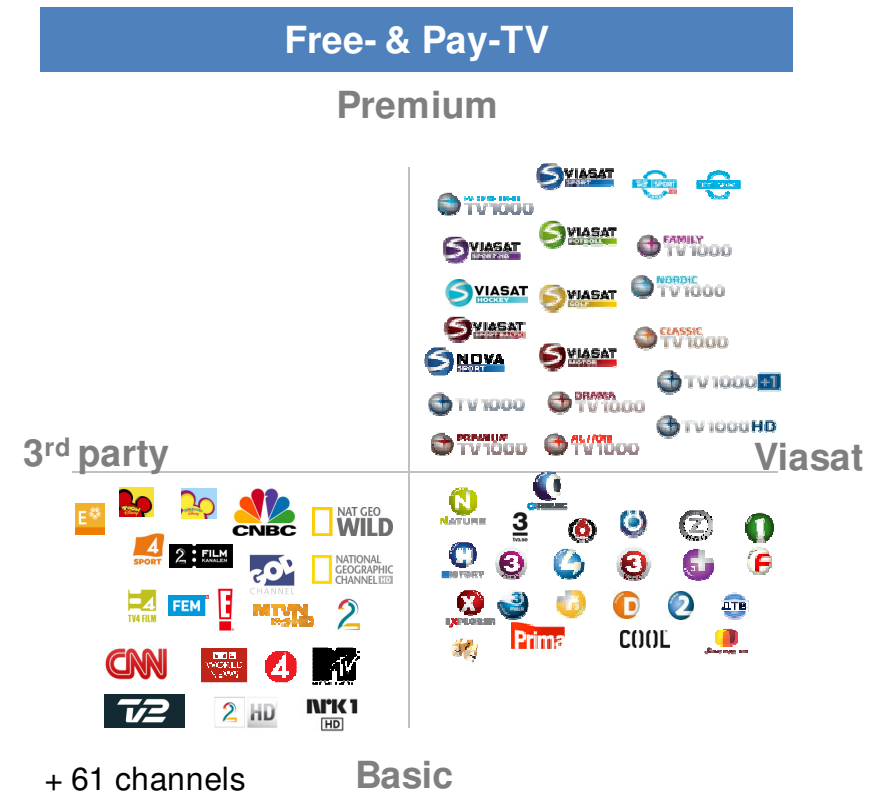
Free- & Pay-TV

Premium

VIASAT SPORT
TV1000
VIASAT SPORT HD
VIASAT FOTBOLL
FAMILY TV1000
VIASAT HOCKEY
VIASAT GOLF
NORDIC TV1000
VIASAT
CLASSIC TV1000
NOVA SPORT
VIASAT MOTOR
TV1000+1
TV1000
DRAMA TV1000
PREMIUM TV1000
ACTION TV1000
TV1000 HD

3rd party

Viasat

E
CNBC
NAT GEO WILD
4 SPORT
2 FILM KANALEN
GOD CHANNEL
NATIONAL GEOGRAPHIC CHANNEL HD
4 TV4 FILM
FEM
E!
MTVN HD
2
CNN
BBC WORLD NEWS
4
MTV
TV2
2 HD
NRK1 HD

N NATURE
3
EXPLORER
Prima
COOL
ДТВ

+ 61 channels

Basic